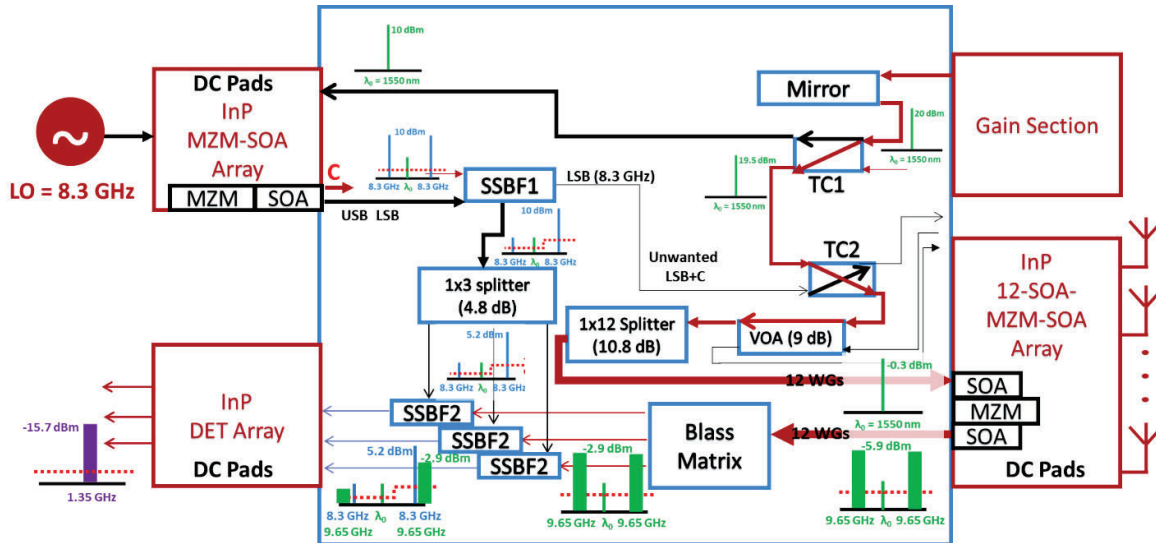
10 dBm
$\lambda_0$ = 1550 nm
DC Pads
InP
MZM-SOA
Array
~
LO = 8.3 GHz
MZM
SOA
C
USB LSB
10 dBm
8.3 GHz $\lambda_0$ 8.3 GHz
SSBF1
LSB (8.3 GHz)
10 dBm
8.3 GHz $\lambda_0$ 8.3 GHz
1x3 splitter
(4.8 dB)
5.2 dBm
8.3 GHz $\lambda_0$ 8.3 GHz
Unwanted
LSB+C
Mirror
20 dBm
$\lambda_0$ = 1550 nm
19.5 dBm
$\lambda_0$ = 1550 nm
TC1
TC2
Gain Section
1x12 Splitter
(10.8 dB)
VOA (9 dB)
-0.3 dBm
12 WGs
$\lambda_0$ = 1550 nm
InP
12-SOA-
MZM-SOA
Array
SOA
MZM
SOA
DC Pads
InP
DET Array
DC Pads
-15.7 dBm
1.35 GHz
SSBF2
SSBF2
SSBF2
5.2 dBm
-2.9 dBm
8.3 GHz $\lambda_0$ 8.3 GHz
9.65 GHz 9.65 GHz
-2.9 dBm
9.65 GHz $\lambda_0$ 9.65 GHz
Blass
Matrix
12 WGs
-5.9 dBm
9.65 GHz $\lambda_0$ 9.65 GHz